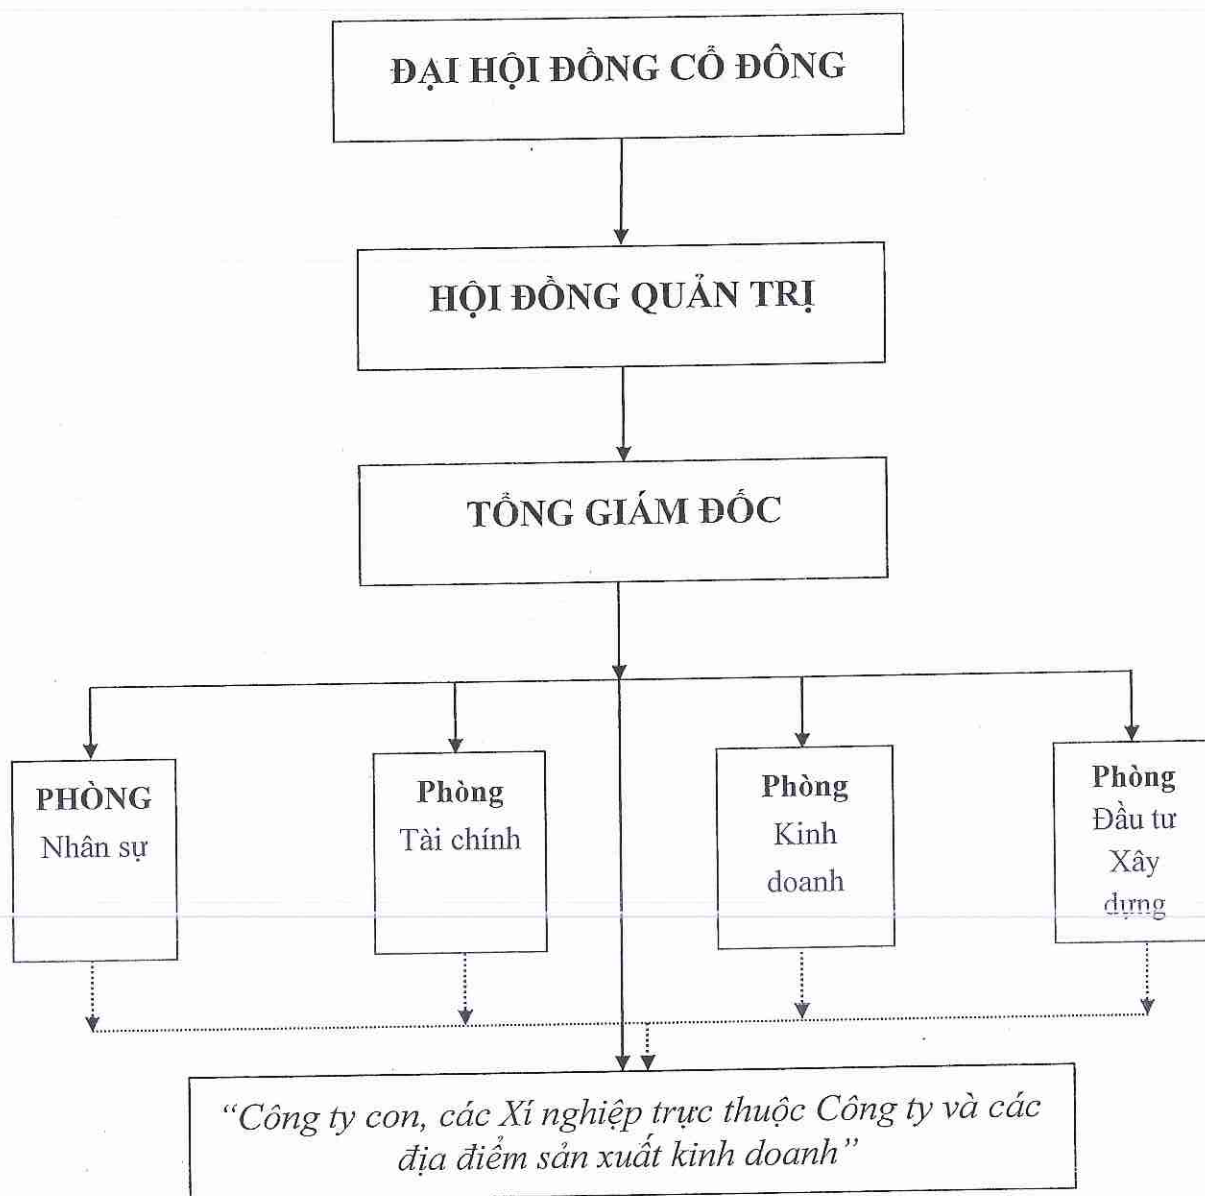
ĐẠI HỘI ĐỒNG CỔ ĐÔNG

HỘI ĐỒNG QUẢN TRỊ

TỔNG GIÁM ĐỐC

PHÒNG
Nhân sự

Phòng
Tài chính

Phòng
Kinh doanh

Phòng
Đầu tư Xây dựng

"Công ty con, các Xí nghiệp trực thuộc Công ty và các địa điểm sản xuất kinh doanh"